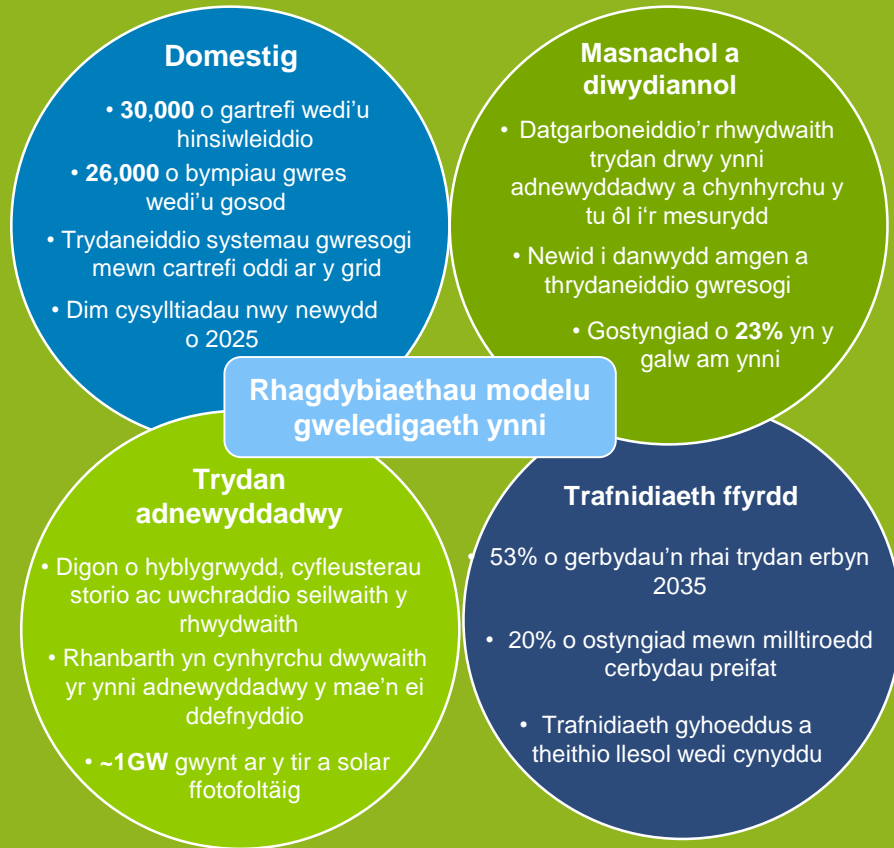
Domestig

• **30,000** o gartrefi wedi'u hinsiwleiddio
• **26,000** o bympiau gwres wedi'u gosod
• Trydaneiddio systemau gwresogi mewn cartrefi oddi ar y grid
• Dim cysylltiadau nwy newydd o 2025

Masnachol a diwydiannol

• Datgarboneiddio'r rhwydwaith trydan drwy ynni adnewyddadwy a chynhyrchu y tu ôl i'r mesurydd
• Newid i danwydd amgen a thrydaneiddio gwresogi
• Gostyngiad o **23%** yn y galw am ynni

Rhagdybiaethau modelu gweledigaeth ynni

Trydan adnewyddadwy

• Digon o hyblygrwydd, cyfleusterau storio ac uwchraddio seilwaith y rhwydwaith
• Rhanbarth yn cynhyrchu dwywaith yr ynni adnewyddadwy y mae'n ei ddefnyddio
• **~1GW** gwynt ar y tir a solar ffotofoltäig

Trafnidiaeth ffyrdd

• 53% o gerbydau'n rhai trydan erbyn 2035
• 20% o ostyngiad mewn milltiroedd cerbydau preifat
• Trafnidiaeth gyhoeddus a theithio llesol wedi cynyddu